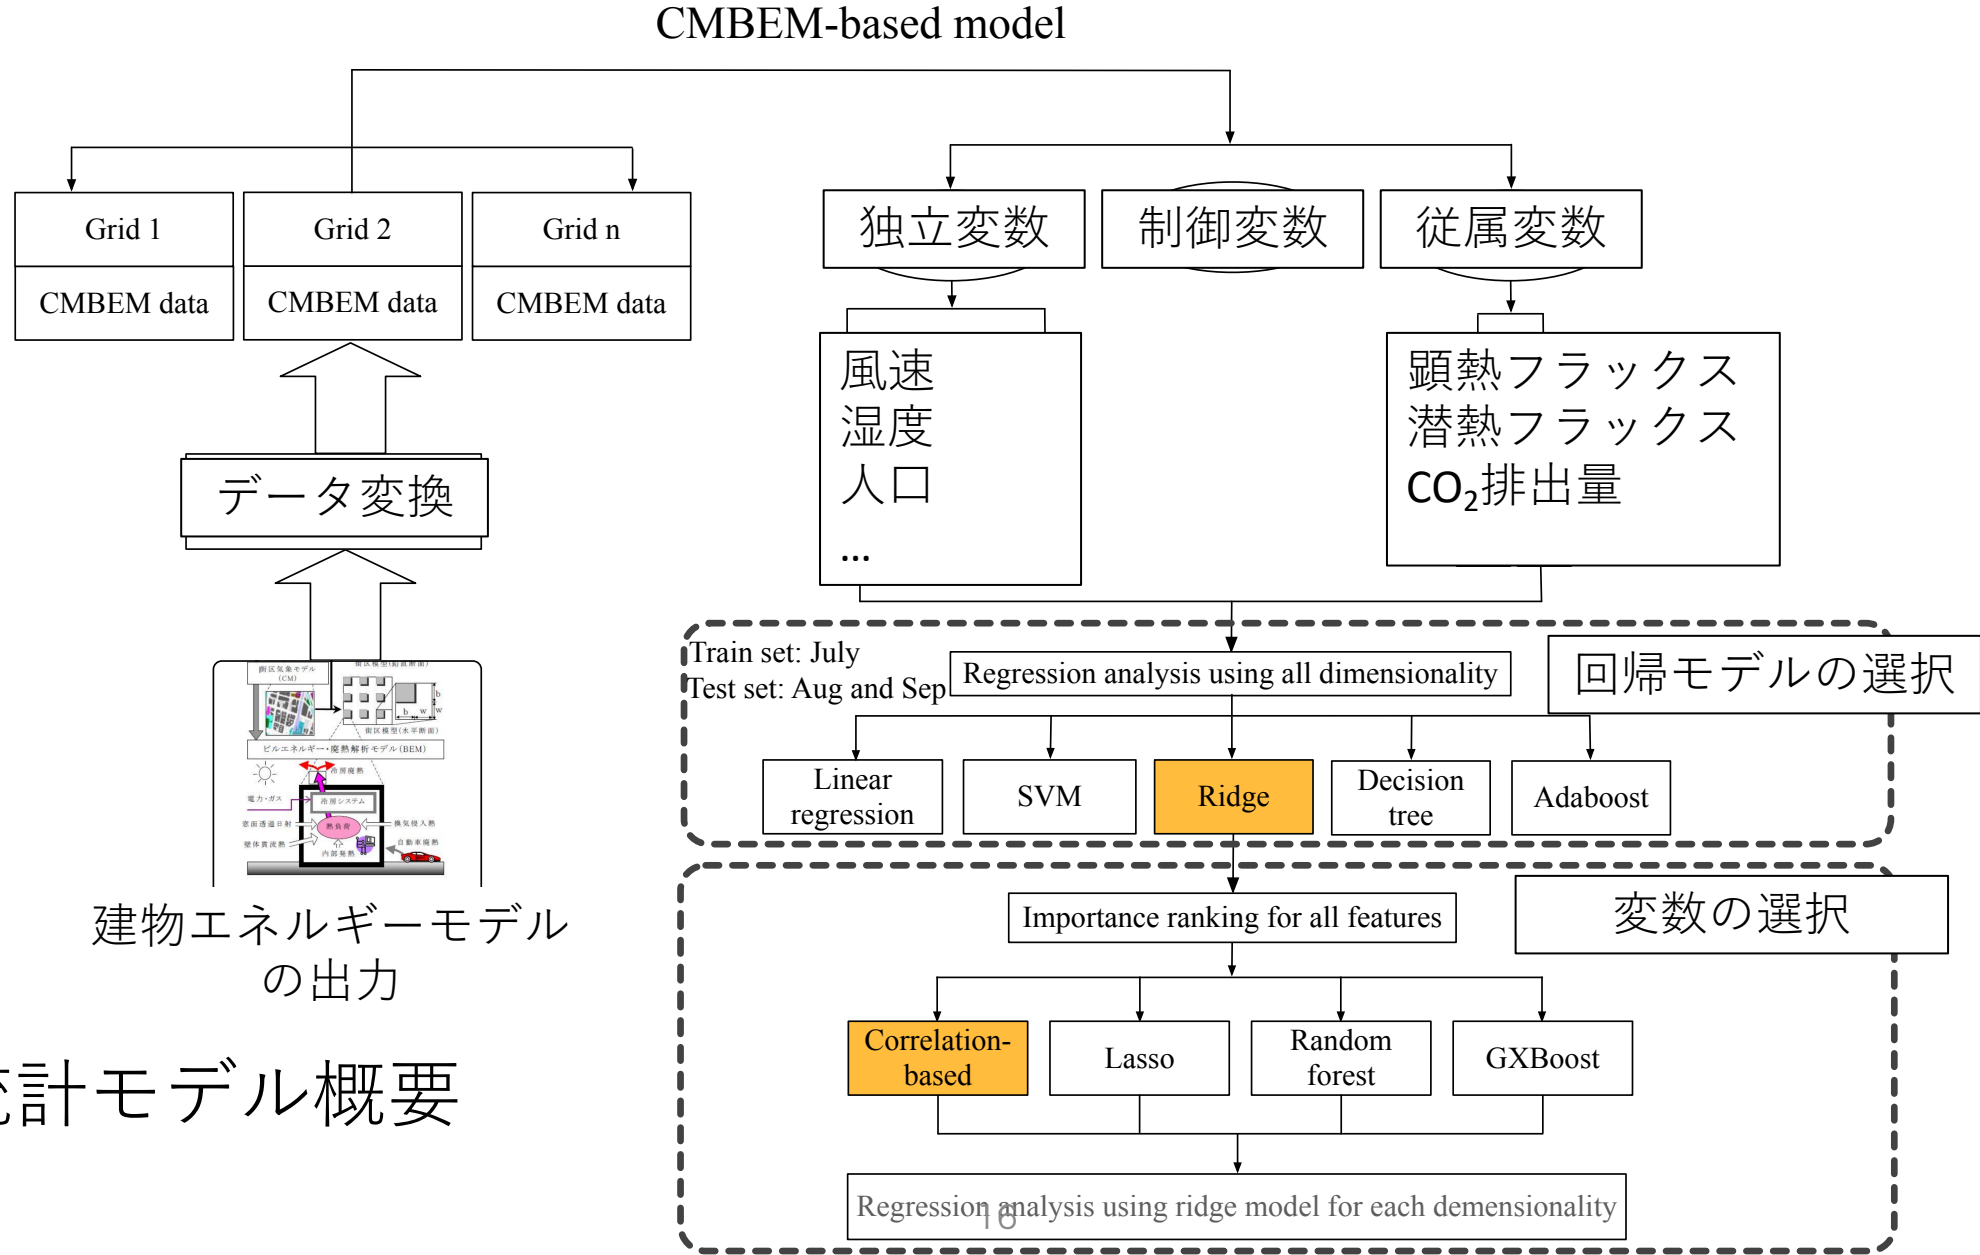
CMBEM-based model

Grid 1
CMBEM data

Grid 2
CMBEM data

Grid n
CMBEM data

データ変換

街区気象モデル (CM)
街区模型(鉛直断面)
街区模型(水平断面)
ビルエネルギー・廃熱解析モデル(BEM)

建物エネルギーモデルの出力

計モデル概要

独立変数
制御変数
従属変数

風速
湿度
人口
...

顕熱フラックス
潜熱フラックス
$CO_2$排出量

Train set: July
Test set: Aug and Sep
Regression analysis using all dimensionality
回帰モデルの選択

Linear regression
SVM
Ridge
Decision tree
Adaboost

Importance ranking for all features
変数の選択

Correlation-based
Lasso
Random forest
GXBoost

Regression analysis using ridge model for each demensionality
16